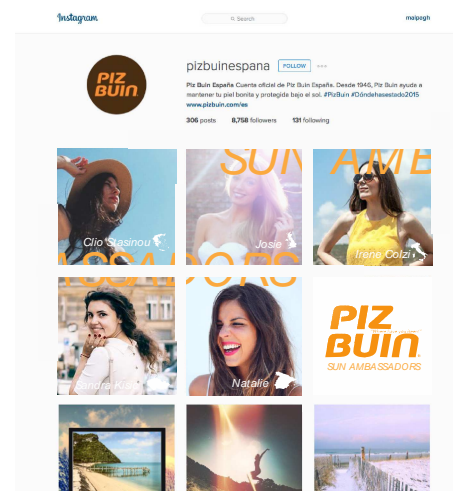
Instagram

Search

maipogh

PIZ BUIN

pizbuinespana

FOLLOW

...

Piz Buin España Cuenta oficial de Piz Buin España. Desde 1946, Piz Buin ayuda a mantener tu piel bonita y protegida bajo el sol. #PizBuin #Dóndehasestado2015

www.pizbuin.com/es

306 posts 8,758 followers 131 following

Clio Stasinou

SUN

Josie

AMB

Irene Colzi

ASSADORS

Sandra Kuhn

Natalie

PIZ BUIN

SUN AMBASSADORS